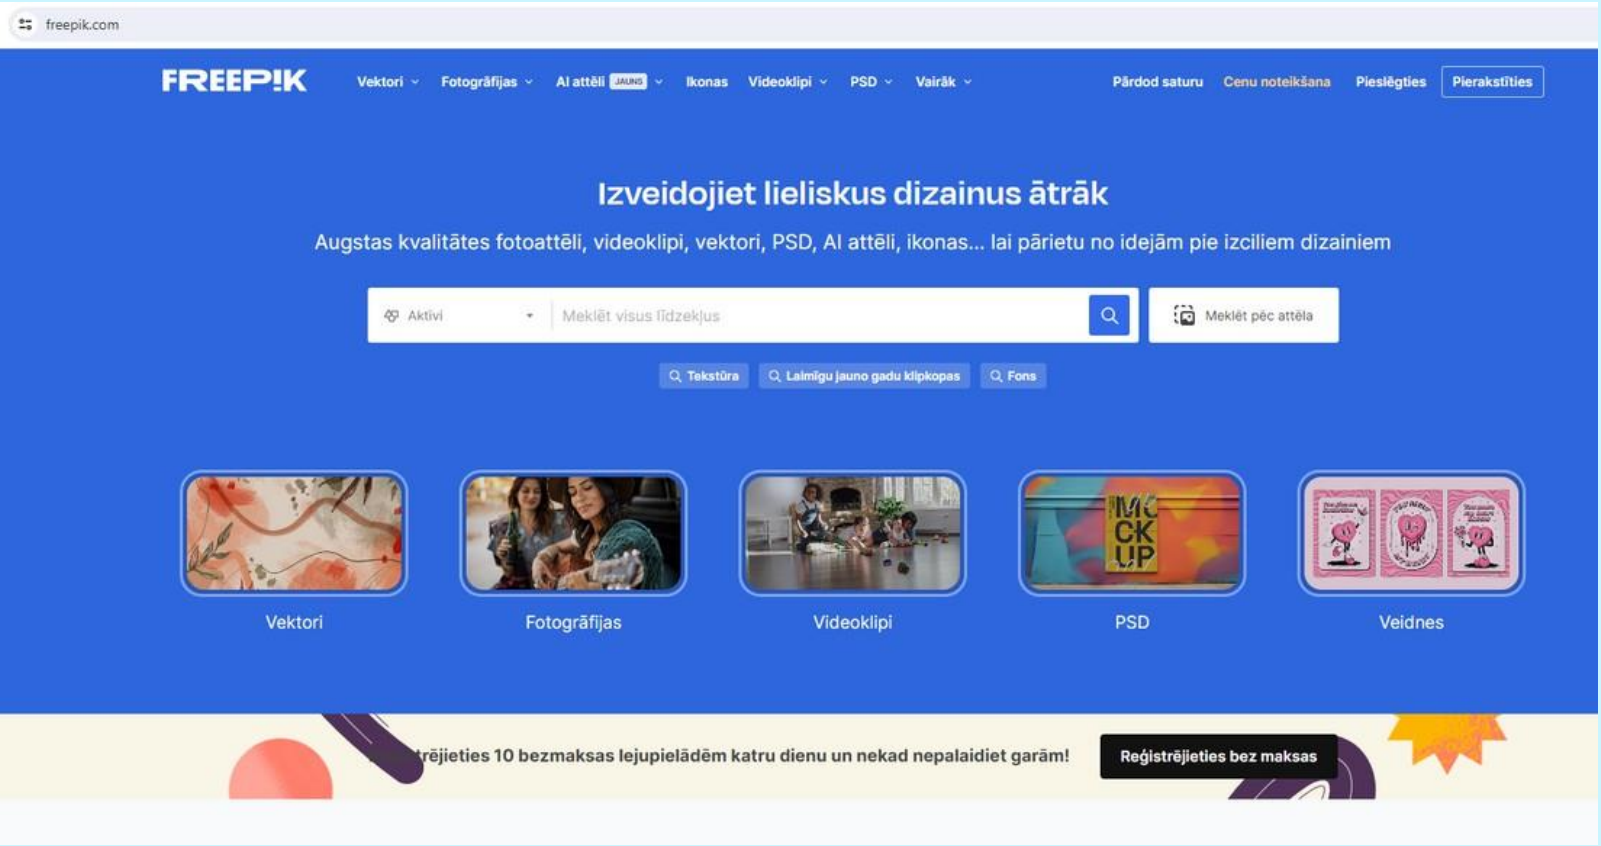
freepik.com

FREEP!K Vektori Fotogrāfijas AI attēli JAUNS Ikonas Videoklipi PSD Vairāk Pārdod saturu Cenu noteikšana Pieslēgties Pierakstīties

Izveidojiet lieliskus dizainus ātrāk

Augstas kvalitātes fotoattēli, videoklipi, vektori, PSD, AI attēli, ikonas... lai pārietu no idejām pie izciliem dizainiem

Aktīvi Meklēt visus līdzekļus Meklēt pēc attēla

Tekstūra Laimīgu jauno gadu klipkopas Fons

MOCK UP

Vektori Fotogrāfijas Videoklipi PSD Veidnes

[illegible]trējieties 10 bezmaksas lejupielādēm katru dienu un nekad nepalaidiet garām! Reģistrējieties bez maksas